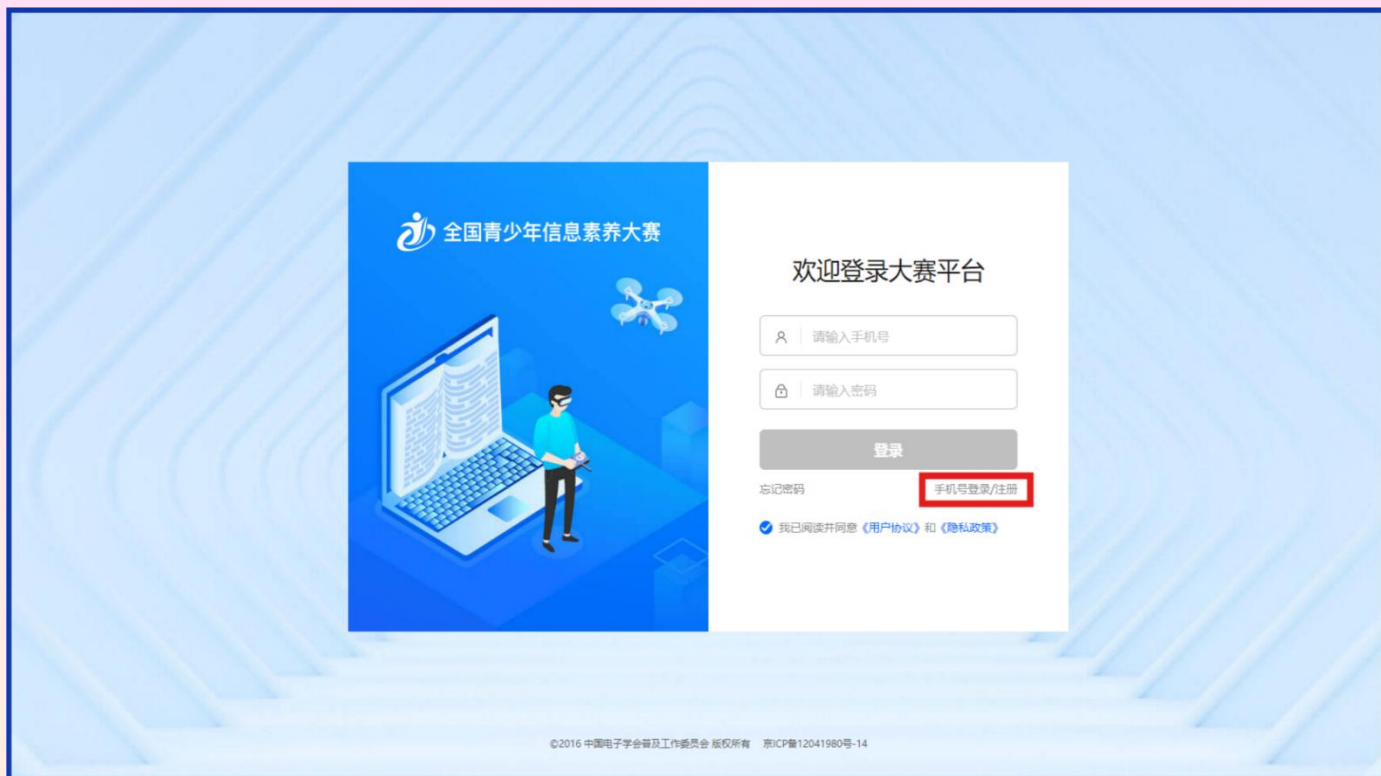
全国青少年信息素养大赛

欢迎登录大赛平台

请输入手机号

请输入密码

登录

忘记密码

手机号登录/注册

我已阅读并同意《用户协议》和《隐私政策》

©2016 中国电子学会普及工作委员会 版权所有 京ICP备12041980号-14